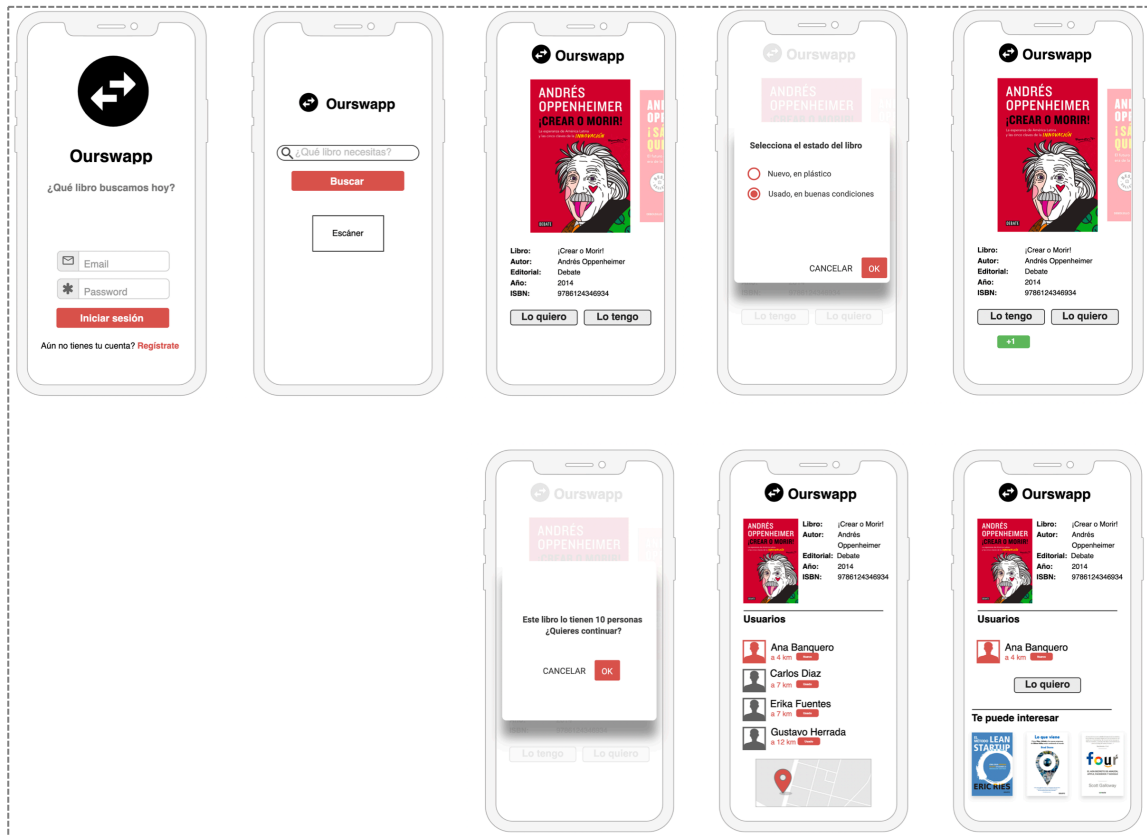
Ourswapp

¿Qué libro buscamos hoy?

Email

Password

Iniciar sesión

Aún no tienes tu cuenta? Regístrate

Ourswapp

¿Qué libro necesitas?

Buscar

Escáner

Ourswapp

ANDRÉS OPPENHEIMER ¡CREAR O MORIR!

DEBATE

Libro: ¡Crear o Morir!
Autor: Andrés Oppenheimer
Editorial: Debate
Año: 2014
ISBN: 9786124346934

Lo quiero

Lo tengo

Ourswapp

Selecciona el estado del libro

Nuevo, en plástico

Usado, en buenas condiciones

CANCELAR

OK

Lo tengo

Lo quiero

Ourswapp

ANDRÉS OPPENHEIMER ¡CREAR O MORIR!

DEBATE

Libro: ¡Crear o Morir!
Autor: Andrés Oppenheimer
Editorial: Debate
Año: 2014
ISBN: 9786124346934

Lo tengo

Lo quiero

+1

Ourswapp

ANDRÉS OPPENHEIMER

Este libro lo tienen 10 personas ¿Quieres continuar?

CANCELAR

OK

Lo tengo

Lo quiero

Ourswapp

ANDRÉS OPPENHEIMER ¡CREAR O MORIR!

Libro: ¡Crear o Morir!
Autor: Andrés Oppenheimer
Editorial: Debate
Año: 2014
ISBN: 9786124346934

Usuarios

Ana Banquero
a 4 km

Carlos Diaz
a 7 km

Erika Fuentes
a 7 km

Gustavo Herrada
a 12 km

Ourswapp

ANDRÉS OPPENHEIMER ¡CREAR O MORIR!

Libro: ¡Crear o Morir!
Autor: Andrés Oppenheimer
Editorial: Debate
Año: 2014
ISBN: 9786124346934

Usuarios

Ana Banquero
a 4 km

Lo quiero

Te puede interesar

LEAN STARTUP
ERIC RIES

Lo que viene

four
Scott Galloway